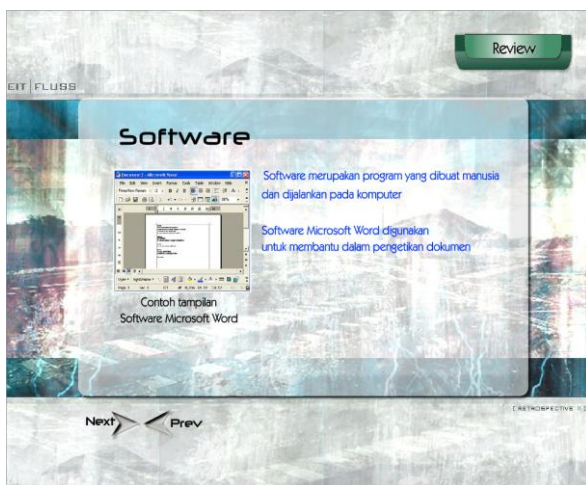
Review

EIT | FLUSS

Software

Software merupakan program yang dibuat manusia dan dijalankan pada komputer

Software Microsoft Word digunakan untuk membantu dalam pengetikan dokumen

Contoh tampilan Software Microsoft Word

Next

Prev

[ RETROSPECTIVE ]